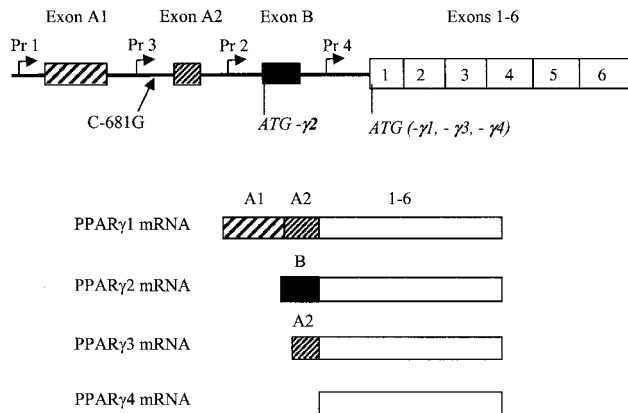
Exon A1 Exon A2 Exon B Exons 1-6

Pr 1 Pr 3 Pr 2 Pr 4

1 2 3 4 5 6

C-681G

$ATG$ -$\gamma 2$

$ATG$ (-$\gamma 1$, - $\gamma 3$, - $\gamma 4$)

A1 A2 1-6

PPARγ1 mRNA

B

PPARγ2 mRNA

A2

PPARγ3 mRNA

PPARγ4 mRNA